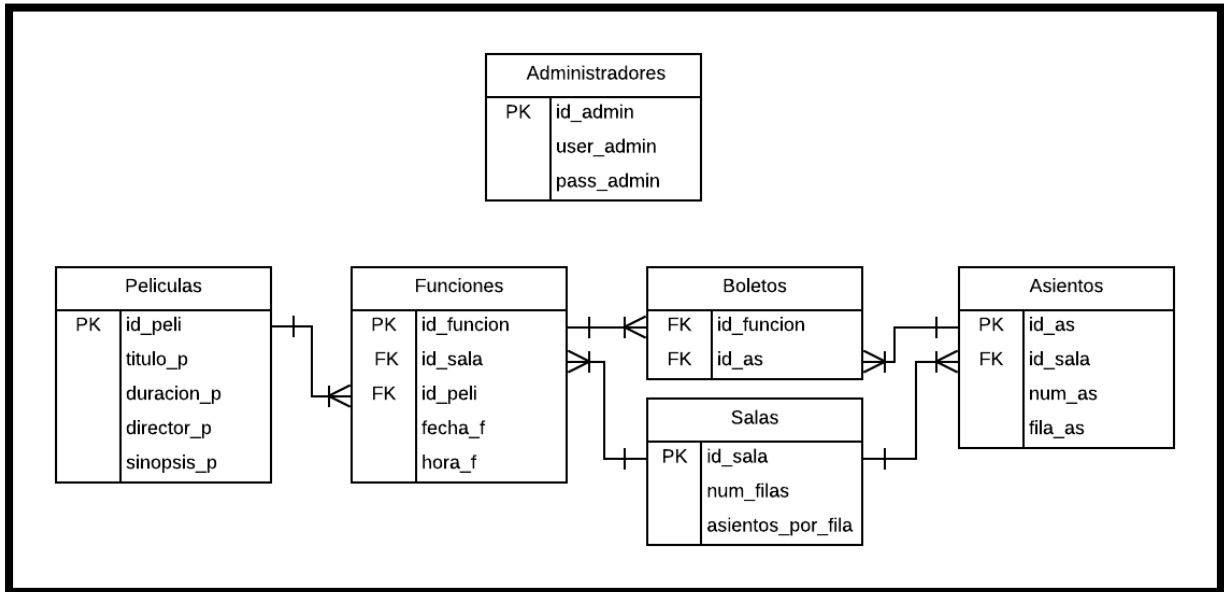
Administradores

| PK | id_admin |
|---|---|
| | user_admin |
| | pass_admin |

Peliculas

| PK | id_peli |
|---|---|
| | titulo_p |
| | duracion_p |
| | director_p |
| | sinopsis_p |

Funciones

| PK | id_funcion |
|---|---|
| FK | id_sala |
| FK | id_peli |
| | fecha_f |
| | hora_f |

Boletos

| FK | id_funcion |
|---|---|
| FK | id_as |

Asientos

| PK | id_as |
|---|---|
| FK | id_sala |
| | num_as |
| | fila_as |

Salas

| PK | id_sala |
|---|---|
| | num_filas |
| | asientos_por_fila |